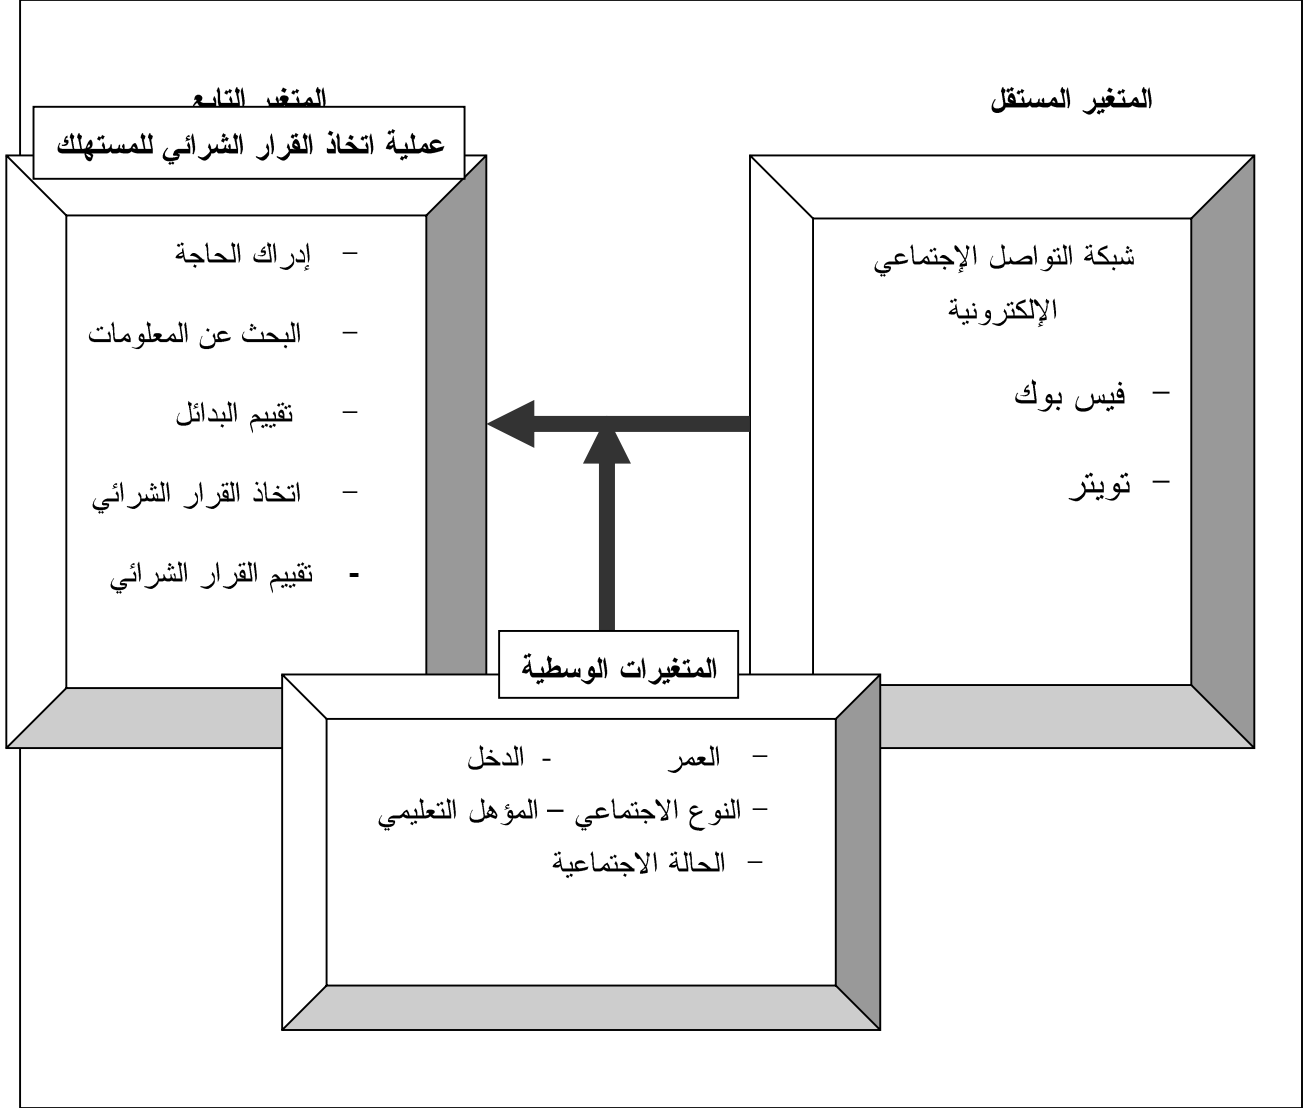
المتغير المستقل

شبكة التواصل الإجتماعي الإلكترونية

- فيس بوك
- تويتر

المتغير التابع

عملية اتخاذ القرار الشرائي للمستهلك

- إدراك الحاجة
- البحث عن المعلومات
- تقييم البدائل
- اتخاذ القرار الشرائي
- تقييم القرار الشرائي

المتغيرات الوسطية

- العمر - الدخل
- النوع الاجتماعي – المؤهل التعليمي
- الحالة الاجتماعية